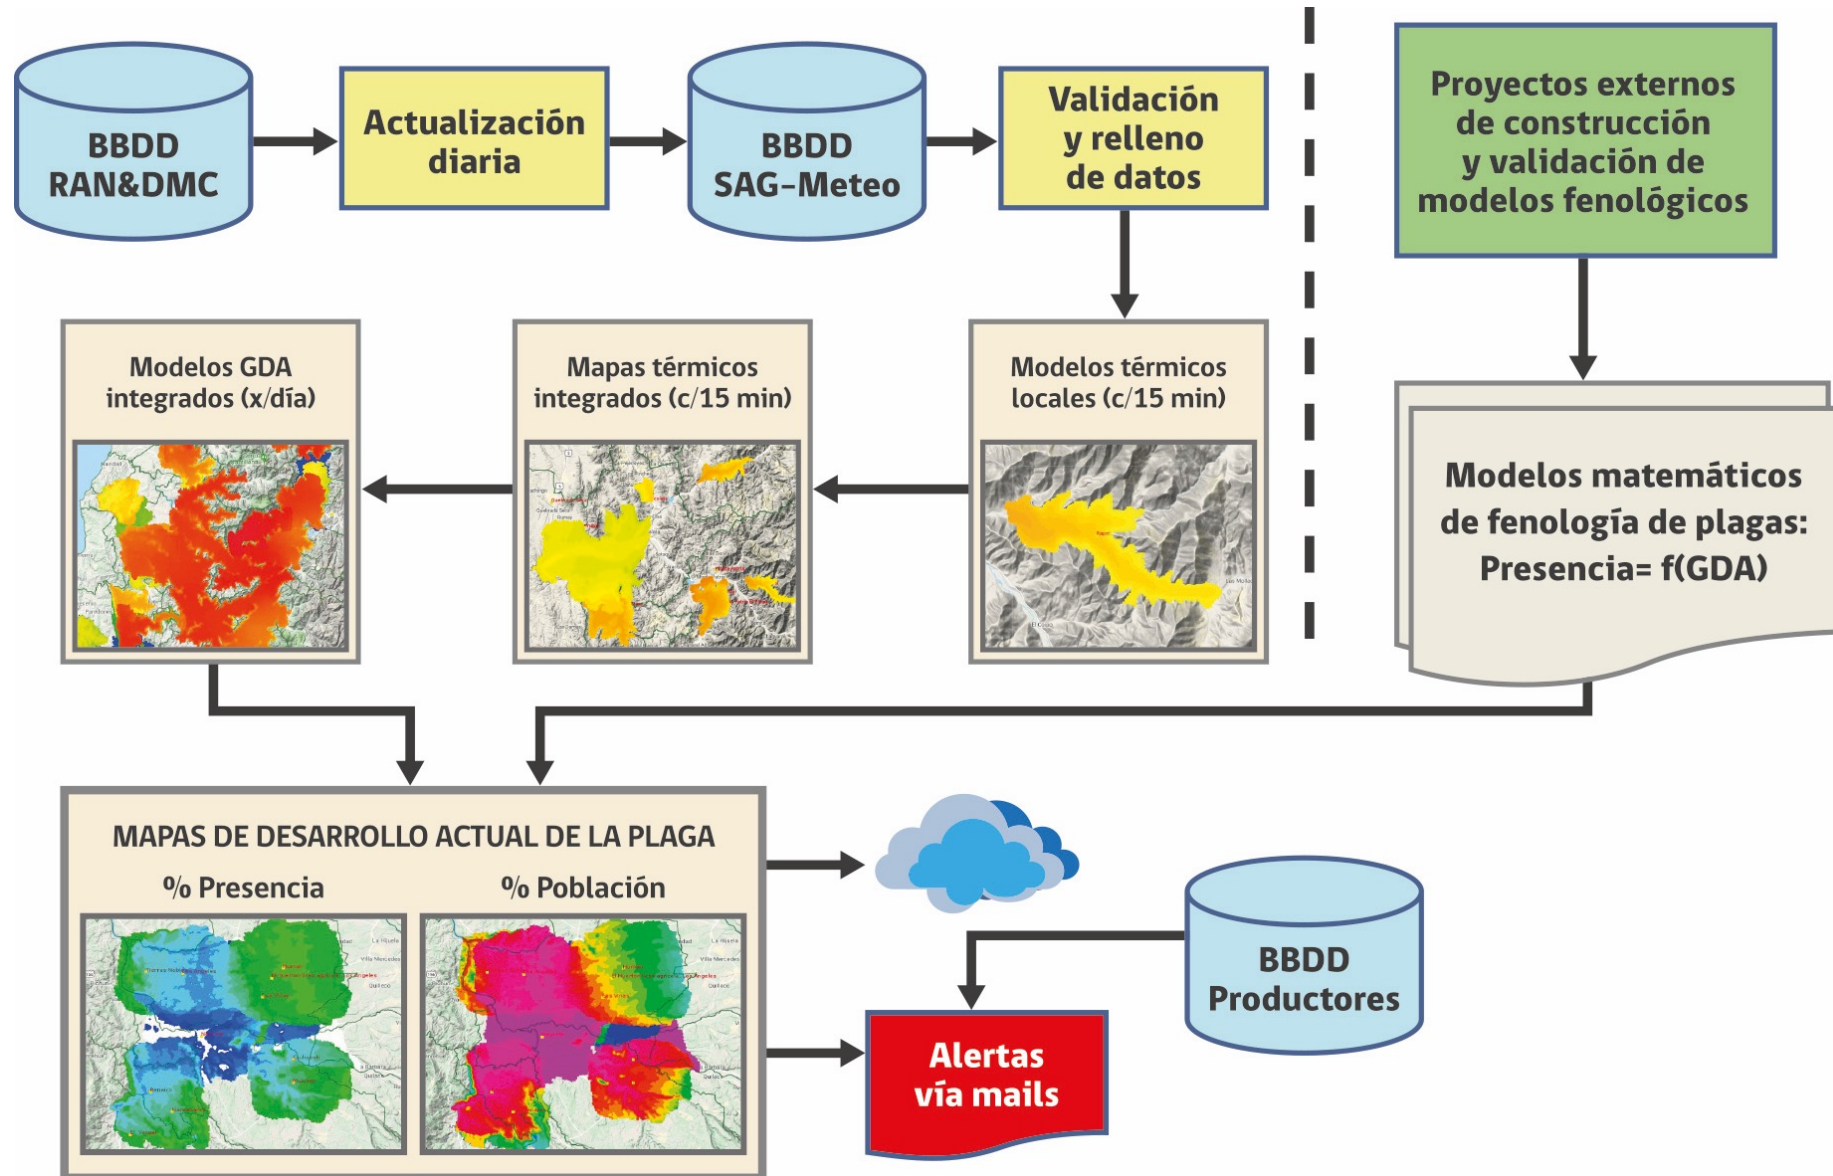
BBDD RAN&DMC

Actualización diaria

BBDD SAG-Meteo

Validación y relleno de datos

Proyectos externos de construcción y validación de modelos fenológicos

Modelos GDA integrados (x/día)

Mapas térmicos integrados (c/15 min)

Modelos térmicos locales (c/15 min)

Modelos matemáticos de fenología de plagas: Presencia= f(GDA)

MAPAS DE DESARROLLO ACTUAL DE LA PLAGA

% Presencia

% Población

BBDD Productores

Alertas vía mails